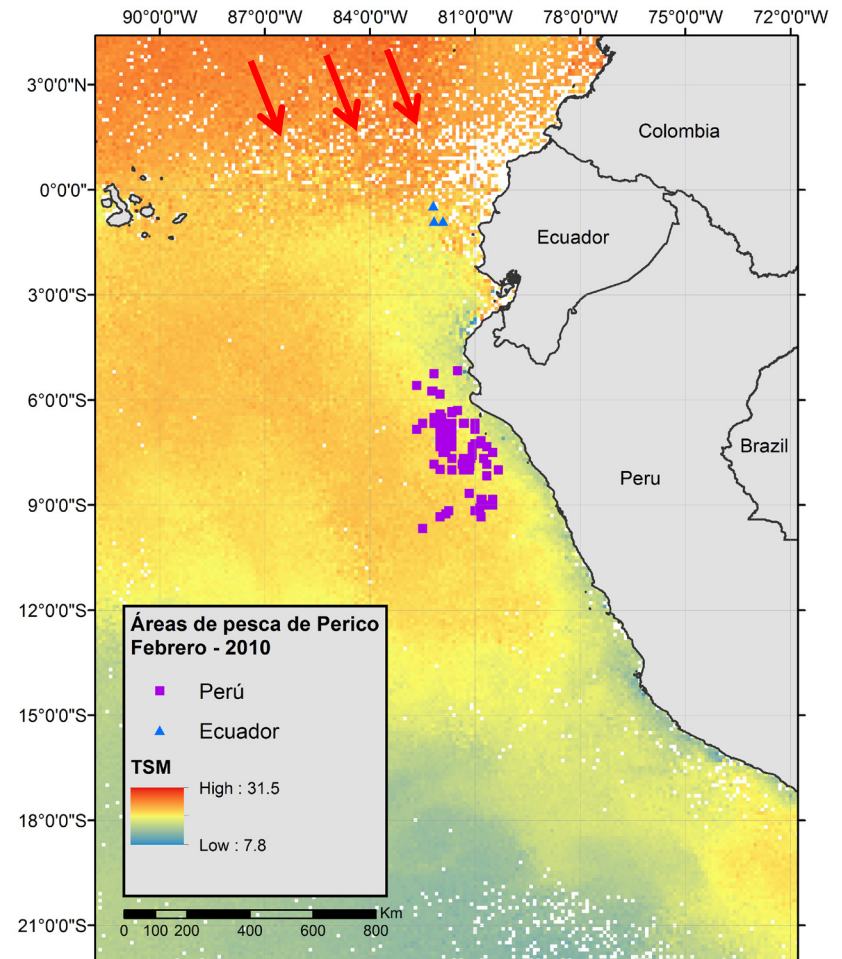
90°0'0"W 87°0'0"W 84°0'0"W 81°0'0"W 78°0'0"W 75°0'0"W 72°0'0"W

3°0'0"N
0°0'0"
3°0'0"S
6°0'0"S
9°0'0"S
12°0'0"S
15°0'0"S
18°0'0"S
21°0'0"S

Colombia
Ecuador
Brazil
Peru

Áreas de pesca de Perico
Febrero - 2010

Perú
Ecuador

TSM
High : 31.5
Low : 7.8

Km
0 100 200 400 600 800